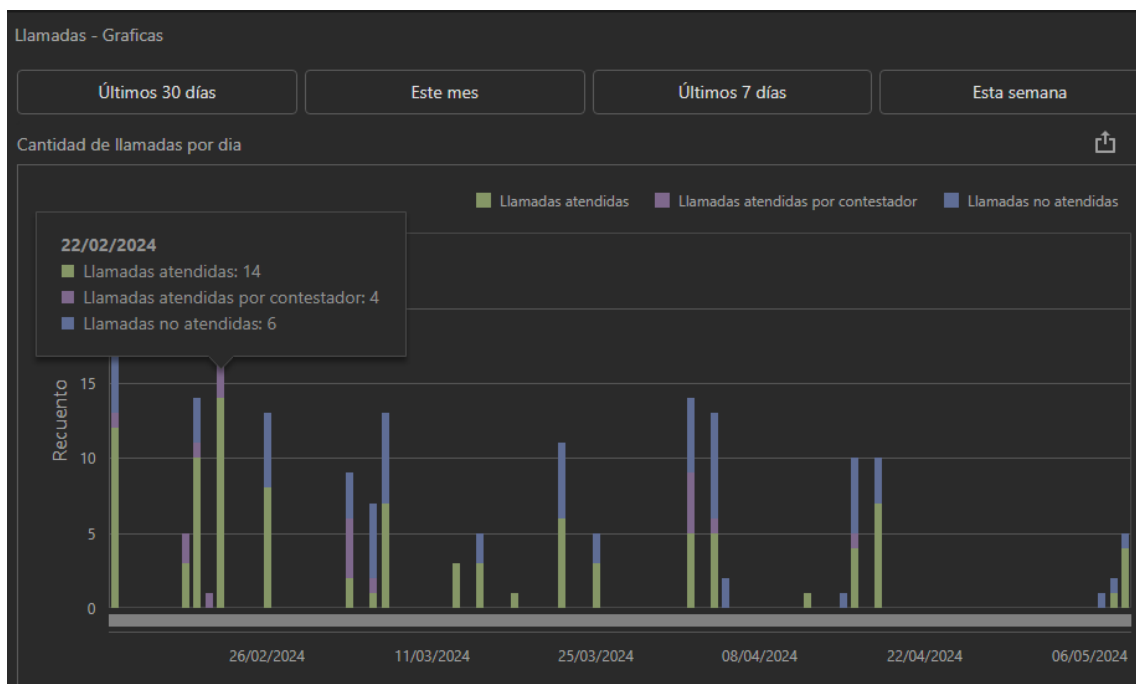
Llamadas - Graficas

Últimos 30 días

Este mes

Últimos 7 días

Esta semana

Cantidad de llamadas por dia

Llamadas atendidas

Llamadas atendidas por contestador

Llamadas no atendidas

22/02/2024

Llamadas atendidas: 14

Llamadas atendidas por contestador: 4

Llamadas no atendidas: 6

Recuento

15

10

5

0

26/02/2024

11/03/2024

25/03/2024

08/04/2024

22/04/2024

06/05/2024